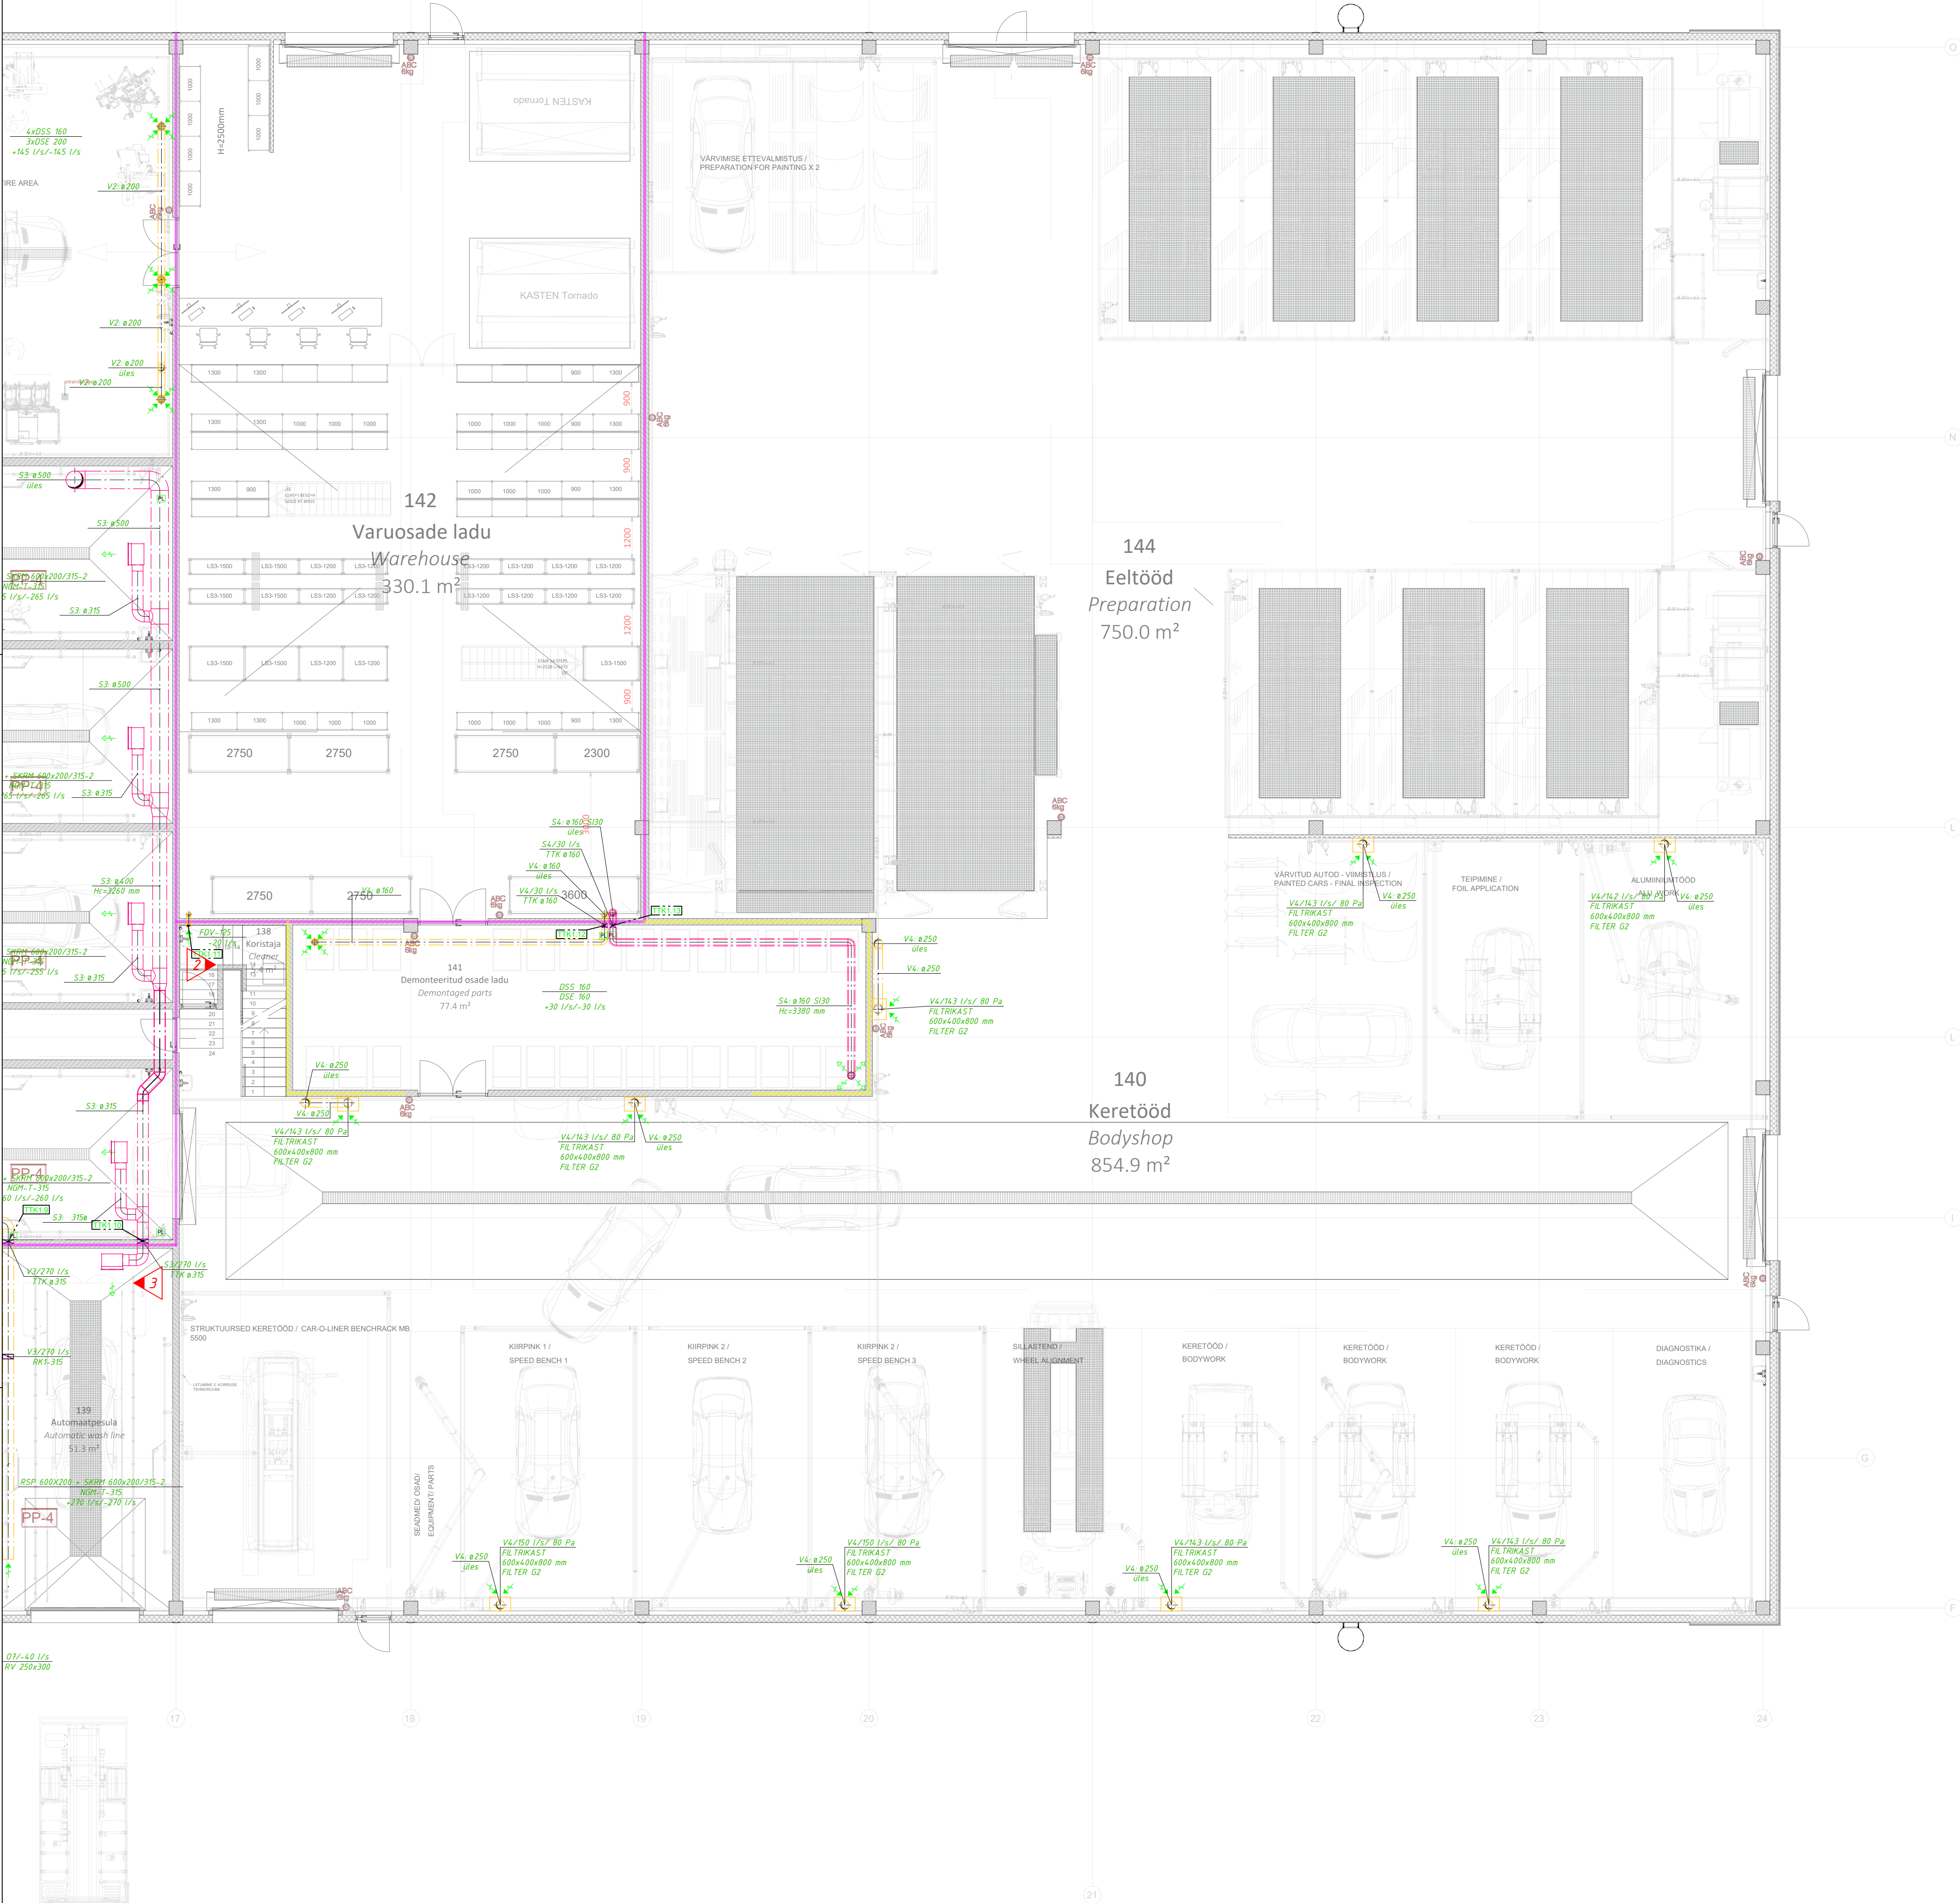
4xDSS 160
3xDSE 200
+145 l/s/-145 l/s

IRE AREA

V2: ø200

ABC 6kg

V2: ø200

V2: ø200
üles

V2: ø200

S3: ø500
üles

S3: ø500

SKRM 600x200/315-2
NGM-T-315
5 l/s/-265 l/s

S3: ø315

S3: ø500

SKRM 600x200/315-2
NGM-T-315
65 l/s/-265 l/s

S3: ø315

S3: ø400
Hc=3260 mm

SKRM 600x200/315-2
NGM-T-315
5 l/s/-255 l/s

S3: ø315

S3: ø315

SKRM 600x200/315-2
NGM-T-315
60 l/s/-260 l/s

S3: 315ø

V3/270 l/s
TTK ø315

S3/270 l/s
TTK ø315

V3/270 l/s
RKT-315

PP-4

RSP 600X200 + SKRM 600x200/315-2
NGM-T-315
+270 l/s/-270 l/s

07/-40 l/s
RV 250x300

H=2500mm

KASTEN Tornado

KASTEN Tornado

142
Varuosade ladu
Warehouse
330.1 m²

2750
2750
2750
2300
2750
2750

S4: ø160 SI30
üles
S4/30 l/s
TTK ø160
V4: ø160
üles
V4/30 l/s
TTK ø160
3600

V4: ø160

FDV-125
-20 l/s
138
Koristaja
Cleaner

141
Demonteeritud osade ladu
Demontoged parts
77.4 m²

DSS 160
DSE 160
+30 l/s/-30 l/s

S4: ø160 SI30
Hc=3380 mm

V4: ø250
üles
V4: ø250

V4/143 l/s/ 80 Pa
FILTRIKAST
600x400x800 mm
FILTER G2

V4: ø250
üles
V4: ø250

V4/143 l/s/ 80 Pa
FILTRIKAST
600x400x800 mm
FILTER G2

V4/143 l/s/ 80 Pa
FILTRIKAST
600x400x800 mm
FILTER G2
V4: ø250
üles

VÄRVIMISE ETTEVALMISTUS /
PREPARATION FOR PAINTING X 2

144
Eeltööd
Preparation
750.0 m²

VÄRVITUD AUTOD - VIIMISTLUS /
PAINTED CARS - FINAL INSPECTION
V4/143 l/s/ 80 Pa
FILTRIKAST
600x400x800 mm
FILTER G2
V4: ø250
üles

TEIPIMINE /
FOIL APPLICATION

ALUMIINIUMTÖÖD
ALU WORK
V4/142 l/s/ 80 Pa
FILTRIKAST
600x400x800 mm
FILTER G2
V4: ø250
üles

140
Keretööd
Bodyshop
854.9 m²

STRUKTUURSED KERETÖÖD / CAR-O-LINER BENCHRACK MB
5500

KIIRPINK 1 /
SPEED BENCH 1
KIIRPINK 2 /
SPEED BENCH 2
KIIRPINK 2 /
SPEED BENCH 3
SILLASTEND /
WHEEL ALIGNMENT
KERETÖÖD /
BODYWORK
KERETÖÖD /
BODYWORK
KERETÖÖD /
BODYWORK
DIAGNOSTIKA /
DIAGNOSTICS

SEADMED/ OSAD/
EQUIPMENT/ PARTS

139
Automaatpesula
Automatic wash line
51.3 m²

V4: ø250
üles
V4/150 l/s/ 80 Pa
FILTRIKAST
600x400x800 mm
FILTER G2

V4: ø250
üles
V4/150 l/s/ 80 Pa
FILTRIKAST
600x400x800 mm
FILTER G2

V4: ø250
üles
V4/143 l/s/ 80 Pa
FILTRIKAST
600x400x800 mm
FILTER G2

V4: ø250
üles
V4/143 l/s/ 80 Pa
FILTRIKAST
600x400x800 mm
FILTER G2

17 18 19 20 21 22 23 24